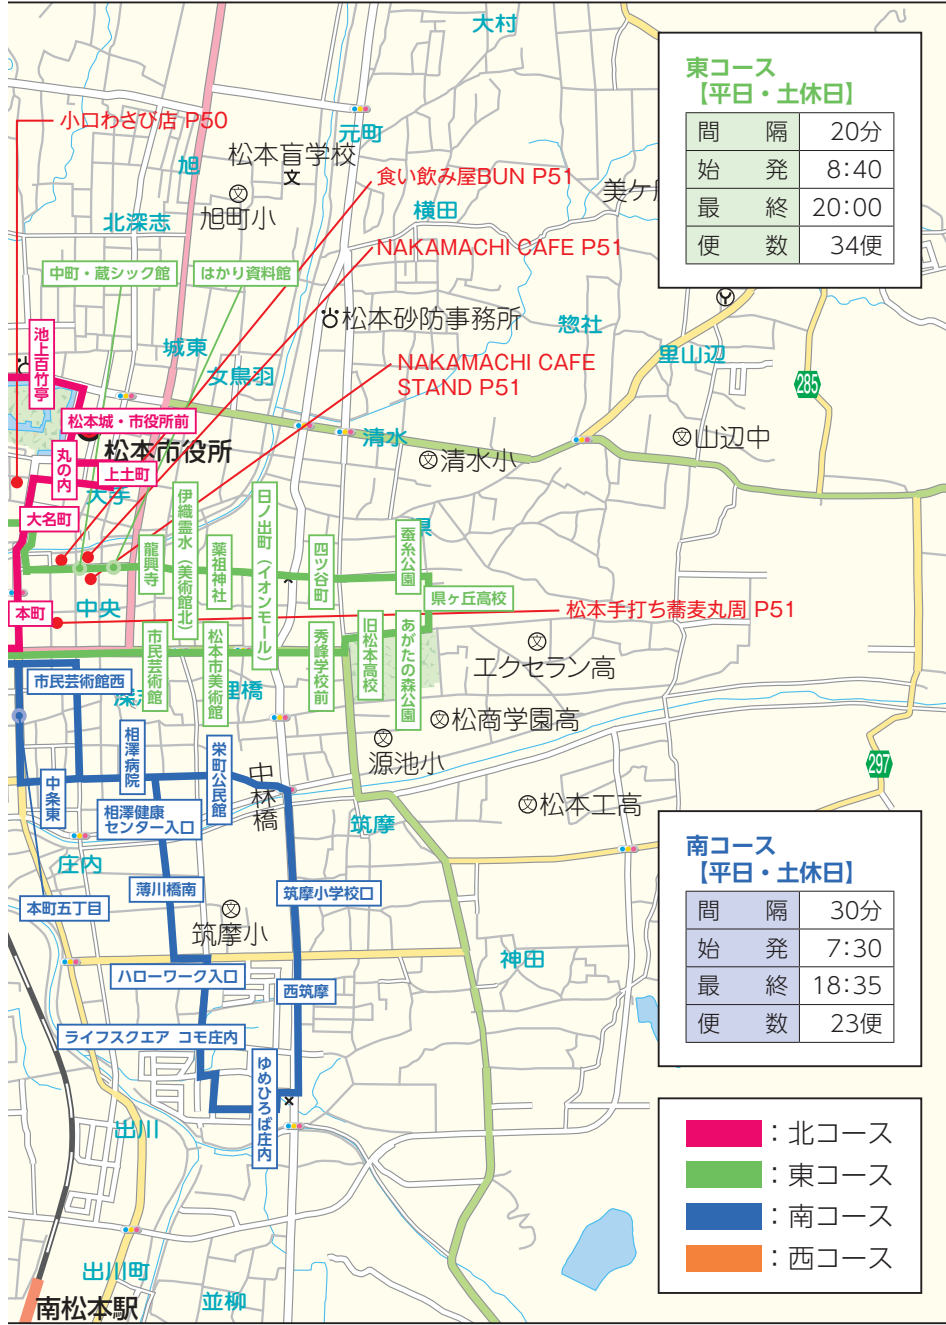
東コース
【平日・土休日】

| 間　隔 | 20分 |
|---|---|
| 始　発 | 8:40 |
| 最　終 | 20:00 |
| 便　数 | 34便 |

南コース
【平日・土休日】

| 間　隔 | 30分 |
|---|---|
| 始　発 | 7:30 |
| 最　終 | 18:35 |
| 便　数 | 23便 |

：北コース
：東コース
：南コース
：西コース

大村
小口わさび店 P50
元町
松本盲学校
旭
食い飲み屋BUN P51
旭町小
横田
美ケ
北深志
NAKAMACHI CAFE P51
中町・蔵シック館
はかり資料館
松本砂防事務所
惣社
池上百竹亭
城東
NAKAMACHI CAFE STAND P51
里山辺
女鳥羽
285
松本城・市役所前
松本市役所
清水
山辺中
丸の内
上土町
清水小
大手
伊織霊水（美術館北）
日ノ出町（イオンモール）
蚕糸公園
大名町
龍興寺
薬祖神社
四ツ谷町
県
中央
県ヶ丘高校
本町
松本手打ち蕎麦丸周 P51
市民芸術館
旧松本高校
あがたの森公園
松本市美術館
秀峰学校前
エクセラン高
市民芸術館西
深志
橋
松商学園高
相澤病院
栄町公民館
源池小
中林橋
297
中条東
相澤健康センター入口
松本工高
筑摩
庄内
薄川橋南
筑摩小学校口
本町五丁目
筑摩小
神田
ハローワーク入口
西筑摩
ライフスクエア コモ庄内
ゆめひろば庄内
出川
出川町
並柳
南松本駅